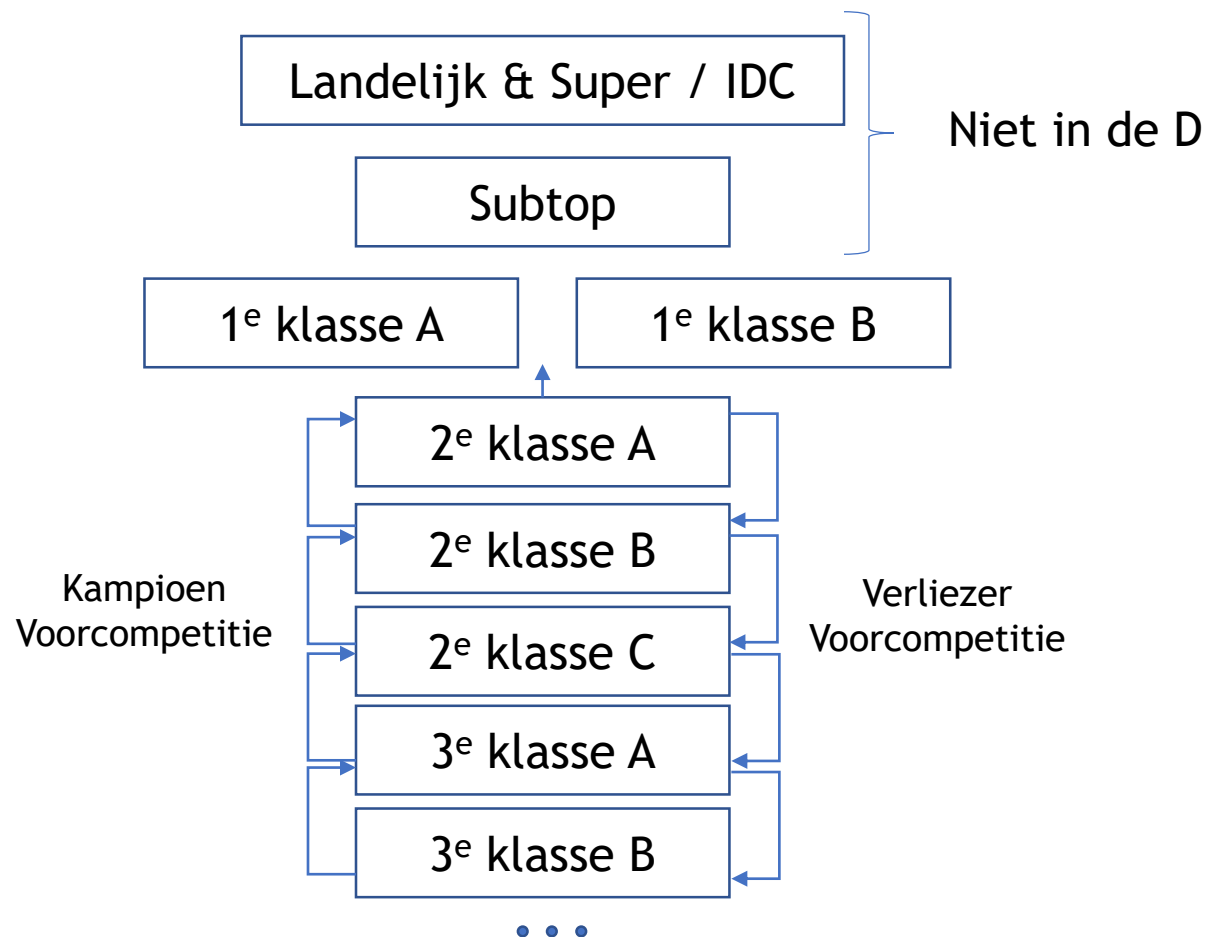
Landelijk & Super / IDC

Subtop

Niet in de D

$1^e$ klasse A

$1^e$ klasse B

$2^e$ klasse A

$2^e$ klasse B

$2^e$ klasse C

$3^e$ klasse A

$3^e$ klasse B

Kampioen Voorcompetitie

Verliezer Voorcompetitie